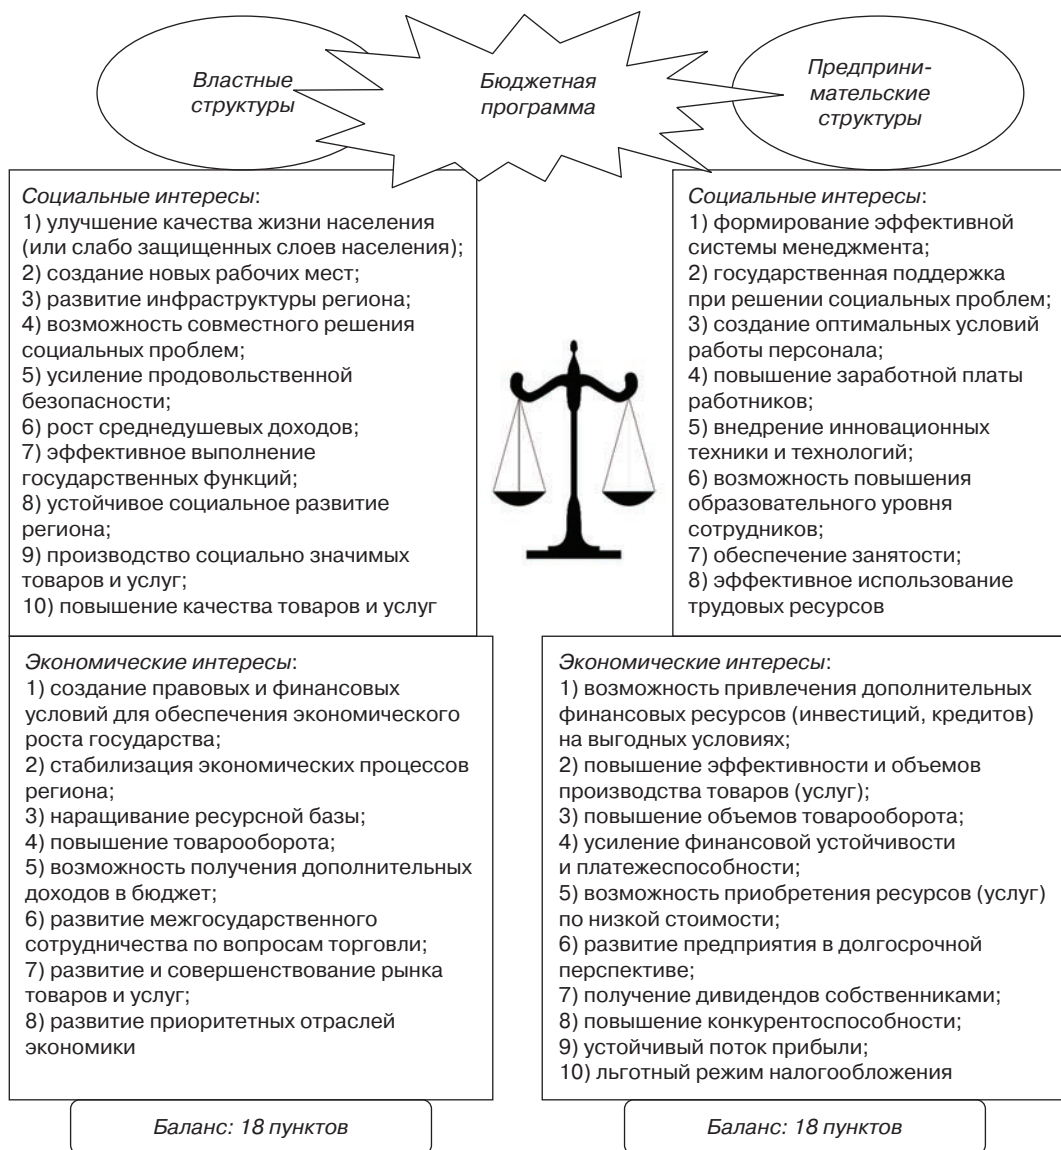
Властные структуры

Бюджетная программа

Предпринимательские структуры

Социальные интересы:
1) улучшение качества жизни населения (или слабо защищенных слоев населения);
2) создание новых рабочих мест;
3) развитие инфраструктуры региона;
4) возможность совместного решения социальных проблем;
5) усиление продовольственной безопасности;
6) рост среднедушевых доходов;
7) эффективное выполнение государственных функций;
8) устойчивое социальное развитие региона;
9) производство социально значимых товаров и услуг;
10) повышение качества товаров и услуг

Экономические интересы:
1) создание правовых и финансовых условий для обеспечения экономического роста государства;
2) стабилизация экономических процессов региона;
3) наращивание ресурсной базы;
4) повышение товарооборота;
5) возможность получения дополнительных доходов в бюджет;
6) развитие межгосударственного сотрудничества по вопросам торговли;
7) развитие и совершенствование рынка товаров и услуг;
8) развитие приоритетных отраслей экономики

Баланс: 18 пунктов

Социальные интересы:
1) формирование эффективной системы менеджмента;
2) государственная поддержка при решении социальных проблем;
3) создание оптимальных условий работы персонала;
4) повышение заработной платы работников;
5) внедрение инновационных техники и технологий;
6) возможность повышения образовательного уровня сотрудников;
7) обеспечение занятости;
8) эффективное использование трудовых ресурсов

Экономические интересы:
1) возможность привлечения дополнительных финансовых ресурсов (инвестиций, кредитов) на выгодных условиях;
2) повышение эффективности и объемов производства товаров (услуг);
3) повышение объемов товарооборота;
4) усиление финансовой устойчивости и платежеспособности;
5) возможность приобретения ресурсов (услуг) по низкой стоимости;
6) развитие предприятия в долгосрочной перспективе;
7) получение дивидендов собственниками;
8) повышение конкурентоспособности;
9) устойчивый поток прибыли;
10) льготный режим налогообложения

Баланс: 18 пунктов